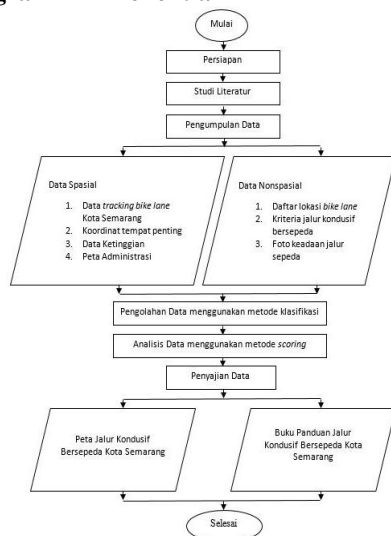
Mulai

Persiapan

Studi Literatur

Pengumpulan Data

Data Spasial

1. Data tracking bike lane Kota Semarang
2. Koordinat tempat penting
3. Data Ketinggian
4. Peta Administrasi

Data Nonspasial

1. Daftar lokasi bike lane
2. Kriteria jalur kondusif bersepeda
3. Foto keadaan jalur sepeda

Pengolahan Data menggunakan metode klasifikasi

Analisis Data menggunakan metode scoring

Penyajian Data

Peta Jalur Kondusif Bersepeda Kota Semarang

Buku Panduan Jalur Kondusif Bersepeda Kota Semarang

Selesai